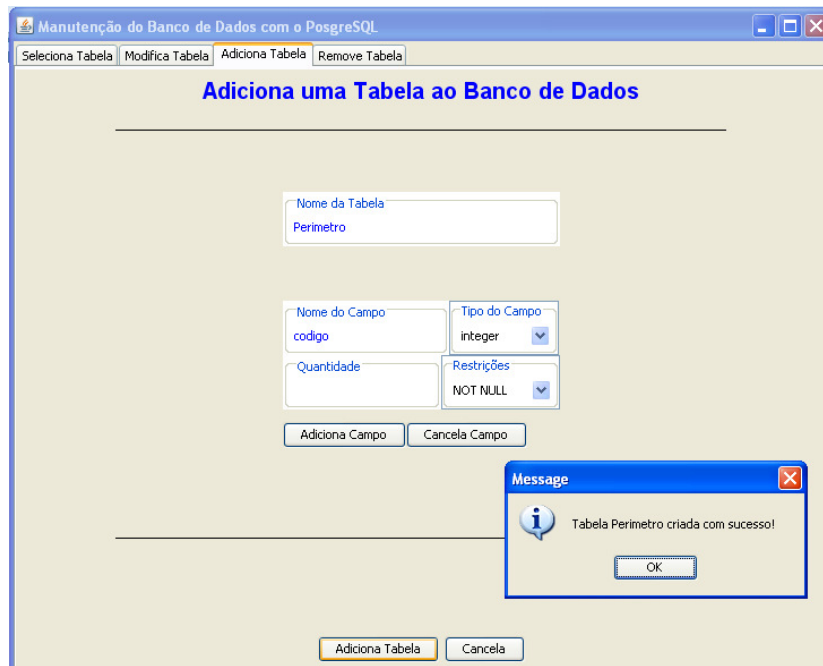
Manutenção do Banco de Dados com o PosgreSQL

Seleciona Tabela | Modifica Tabela | Adiciona Tabela | Remove Tabela

Adiciona uma Tabela ao Banco de Dados

Nome da Tabela
Perimetro

Nome do Campo
codigo

Tipo do Campo
integer

Quantidade

Restrições
NOT NULL

Adiciona Campo | Cancela Campo

Message

Tabela Perimetro criada com sucesso!

OK

Adiciona Tabela | Cancela